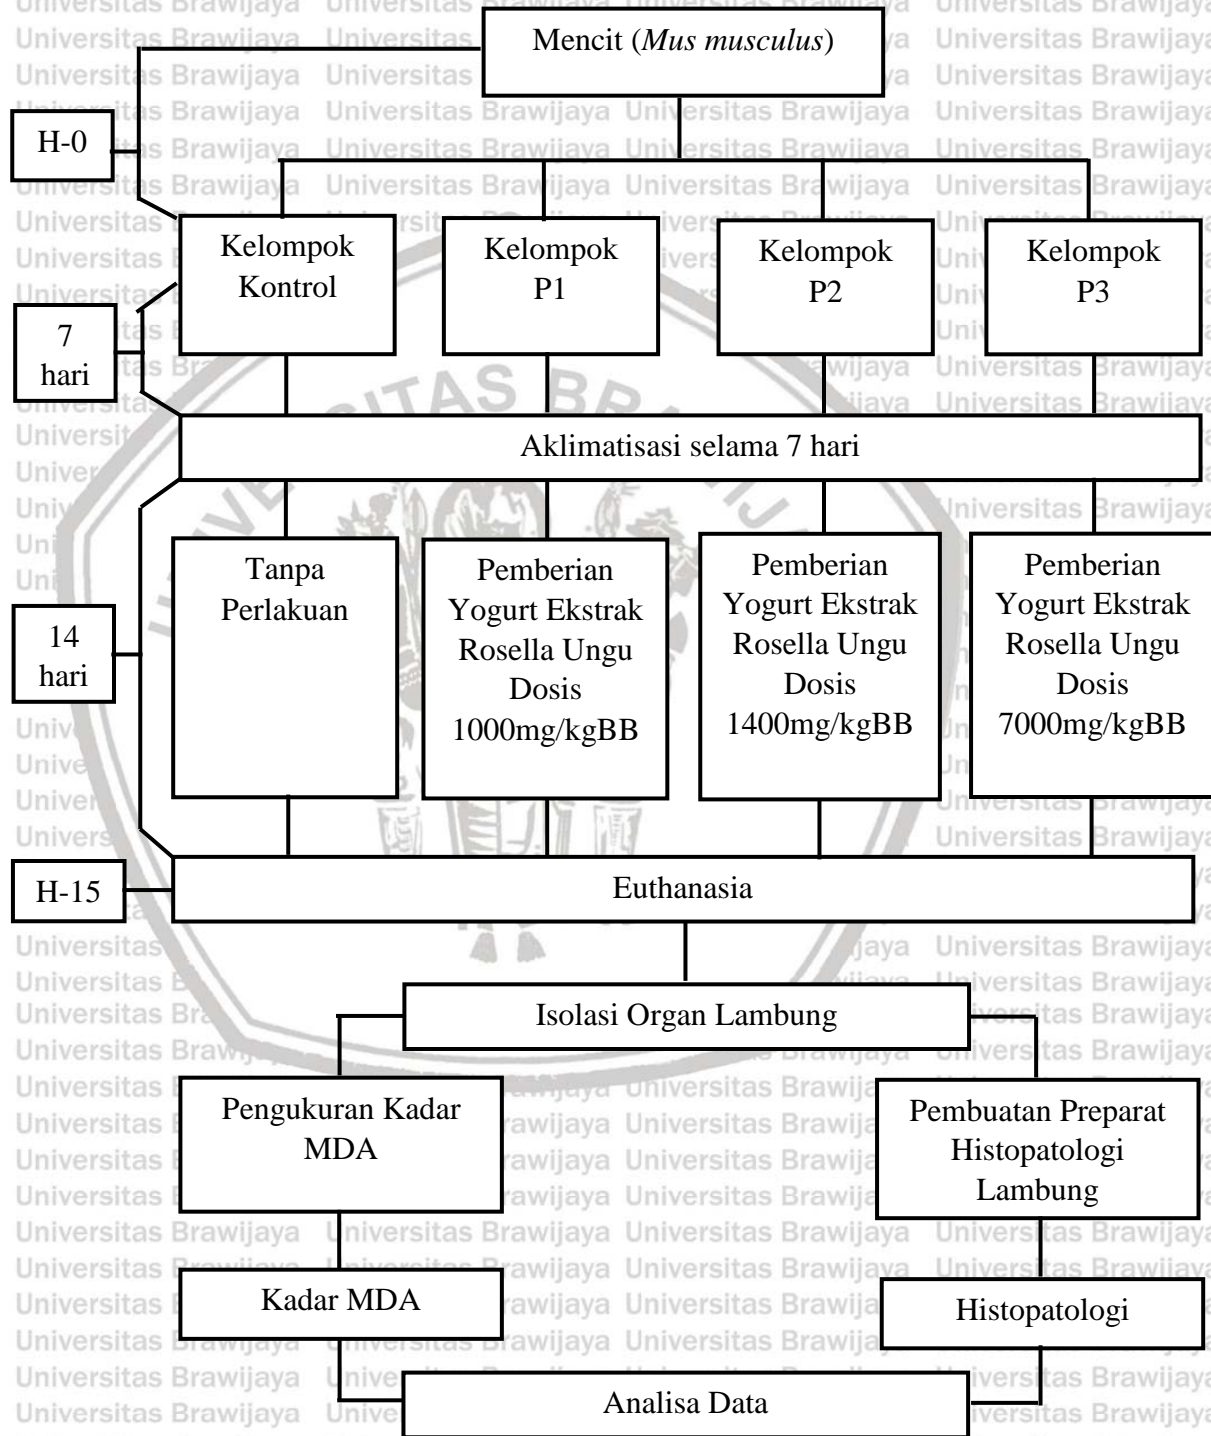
Mencit (*Mus musculus*)

H-0

Kelompok Kontrol

Kelompok P1

Kelompok P2

Kelompok P3

7 hari

Aklimatisasi selama 7 hari

Tanpa Perlakuan

Pemberian Yogurt Ekstrak Rosella Ungu Dosis 1000mg/kgBB

Pemberian Yogurt Ekstrak Rosella Ungu Dosis 1400mg/kgBB

Pemberian Yogurt Ekstrak Rosella Ungu Dosis 7000mg/kgBB

14 hari

H-15

Euthanasia

Isolasi Organ Lambung

Pengukuran Kadar MDA

Pembuatan Preparat Histopatologi Lambung

Kadar MDA

Histopatologi

Analisa Data

Universitas Brawijaya